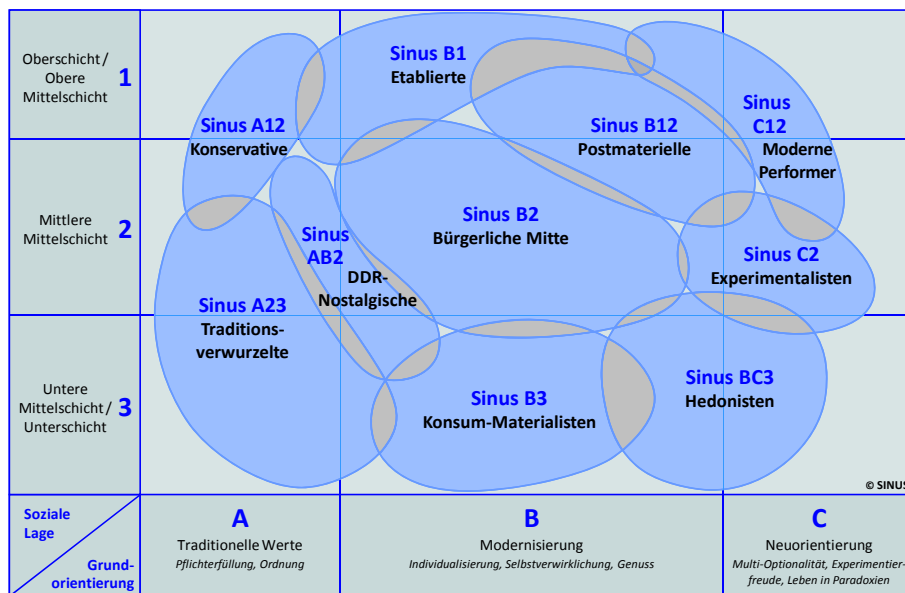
Oberschicht / Obere Mittelschicht **1**

Mittlere Mittelschicht **2**

Untere Mittelschicht / Unterschicht **3**

Sinus B1
Etablierte

Sinus A12
Konservative

Sinus B12
Postmaterielle

Sinus C12
Moderne Performer

Sinus AB2
DDR-Nostalgische

Sinus B2
Bürgerliche Mitte

Sinus C2
Experimentalisten

Sinus A23
Traditionsverwurzelte

Sinus B3
Konsum-Materialisten

Sinus BC3
Hedonisten

© SINUS

Soziale Lage

Grundorientierung

**A**
Traditionelle Werte
*Pflichterfüllung, Ordnung*

**B**
Modernisierung
*Individualisierung, Selbstverwirklichung, Genuss*

**C**
Neuorientierung
*Multi-Optionalität, Experimentierfreude, Leben in Paradoxien*